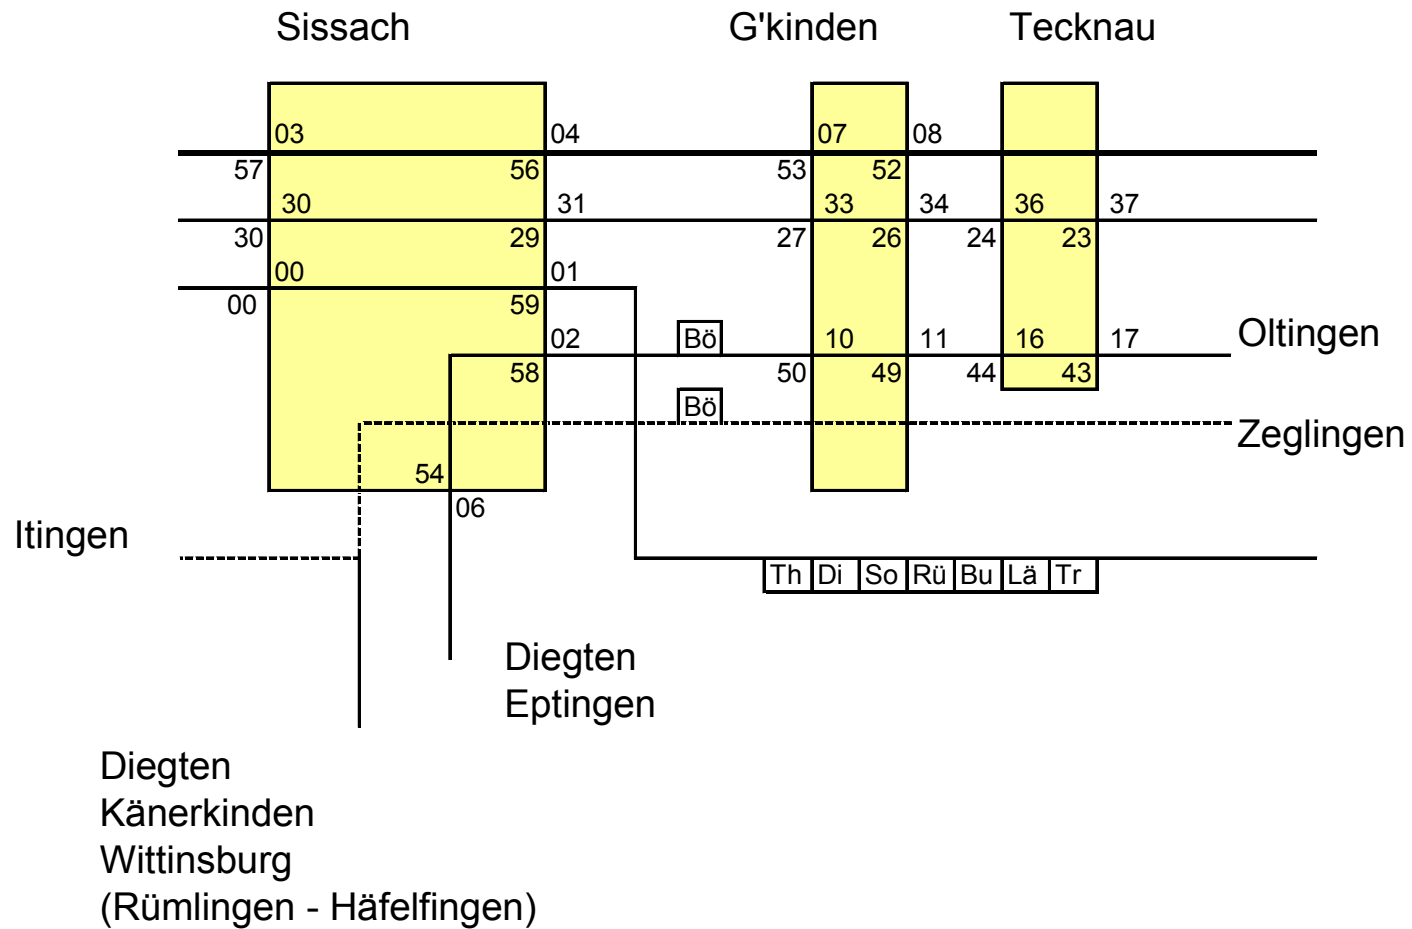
Sissach G'kinden Tecknau

03 04 07 08
57 56 53 52
30 31 33 34 36 37
30 29 27 26 24 23
00 01
00 59
02 Bö 10 11 16 17 Oltingen
58 50 49 44 43
Bö Zeglingen
54
06
Itingen

| Th | Di | So | Rü | Bu | Lä | Tr |
|---|---|---|---|---|---|---|

Diegten
Eptingen

Diegten
Känerkinden
Wittinsburg
(Rümlingen - Häfelfingen)